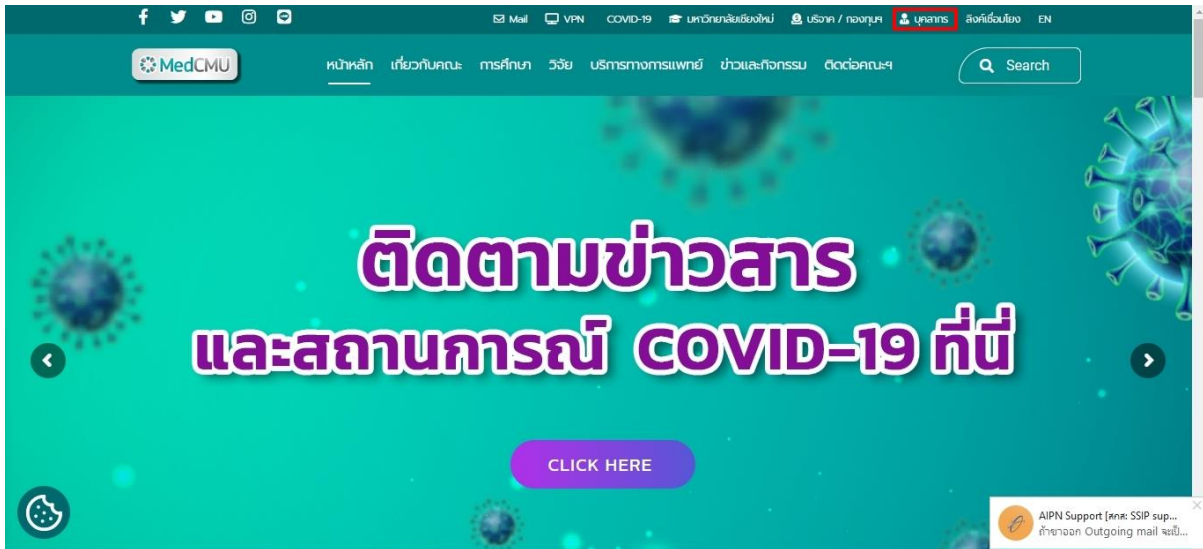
Mail VPN COVID-19 มหาวิทยาลัยเชียงใหม่ บริจาค / กองทุนฯ บุคลากร ลิงค์เชื่อมโยง EN

MedCMU

หน้าหลัก เกี่ยวกับคณะ การศึกษา วิจัย บริการทางการแพทย์ ข่าวและกิจกรรม ติดต่อคณะฯ

Search

ติดตามข่าวสาร
และสถานการณ์ COVID-19 ที่นี่

CLICK HERE

AIPN Support [สกส: SSIP sup...
ถ้าขาออก Outgoing mail จะเป็...